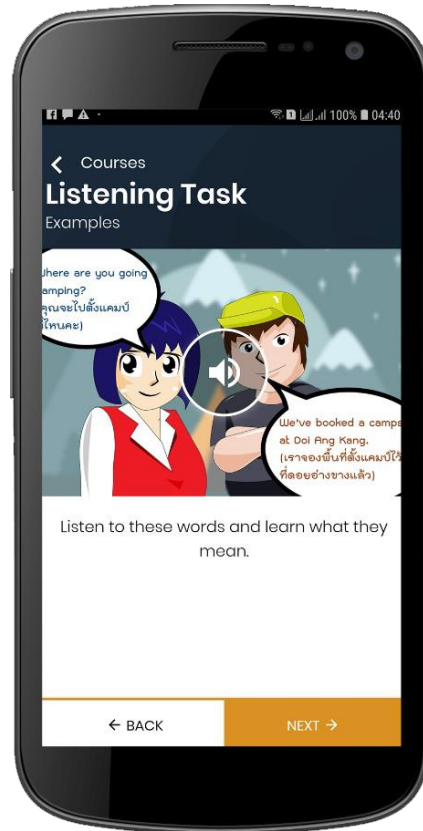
100% 04:40

Courses

Listening Task

Examples

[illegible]here are you going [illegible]amping?
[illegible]คุณจะไปตั้งแคมป์ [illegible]ไหนคะ)

We've booked a camps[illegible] at Doi Ang Kang.
(เราจองพื้นที่ตั้งแคมป์ไว้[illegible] ที่ดอยอ่างขางแล้ว)

Listen to these words and learn what they mean.

← BACK

NEXT →